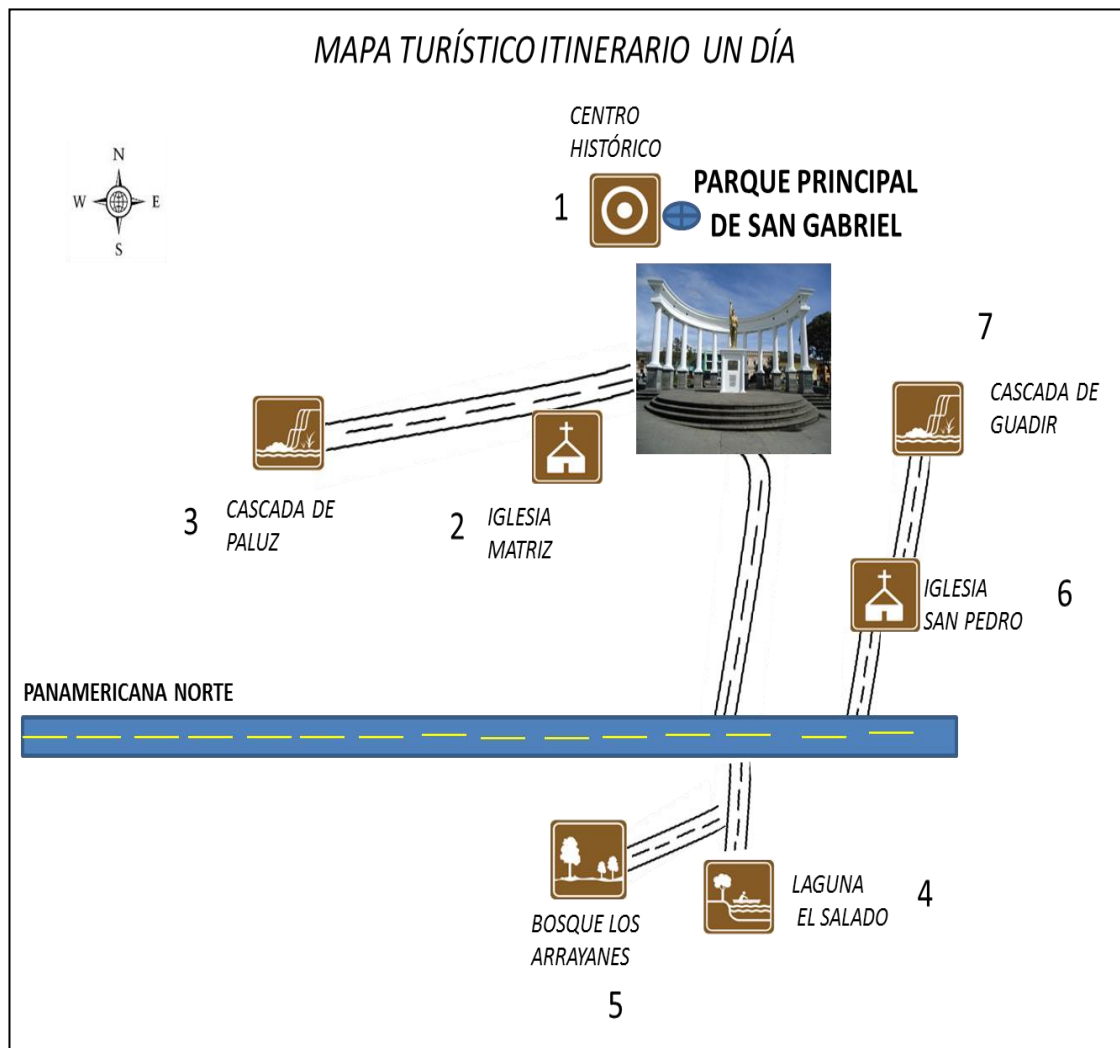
MAPA TURÍSTICO ITINERARIO UN DÍA

N
W
E
S

CENTRO HISTÓRICO

1

PARQUE PRINCIPAL DE SAN GABRIEL

7

CASCADA DE GUADIR

3

CASCADA DE PALUZ

2

IGLESIA MATRIZ

IGLESIA SAN PEDRO

6

PANAMERICANA NORTE

LAGUNA EL SALADO

4

BOSQUE LOS ARRAYANES

5